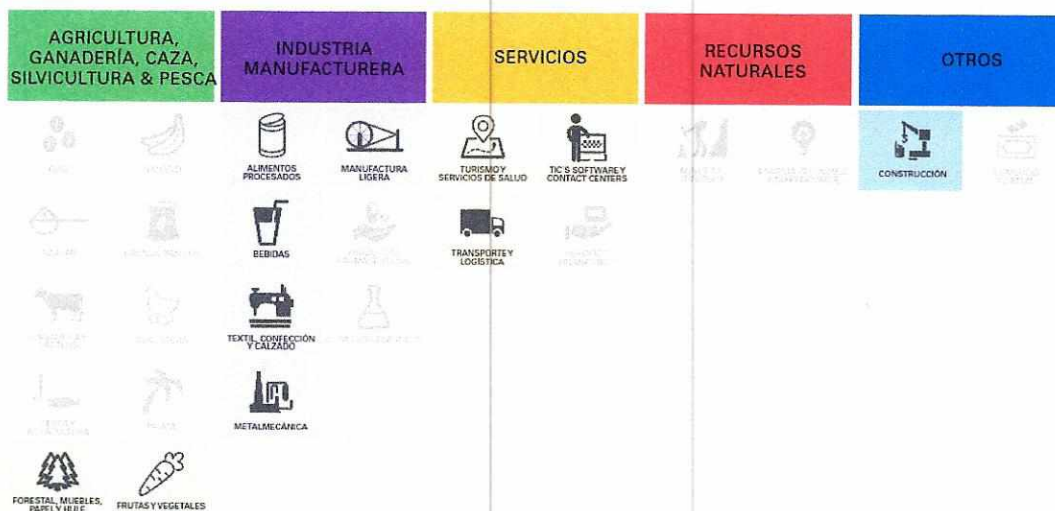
AGRICULTURA, GANADERÍA, CAZA, SILVICULTURA & PESCA

INDUSTRIA MANUFACTURERA

SERVICIOS

RECURSOS NATURALES

OTROS

ALIMENTOS PROCESADOS

MANUFACTURA LIGERA

TURISMO Y SERVICIOS DE SALUD

TIC'S SOFTWARE Y CONTACT CENTERS

CONSTRUCCIÓN

BEBIDAS

TRANSPORTE Y LOGÍSTICA

TEXTIL, CONFECCIÓN Y CALZADO

METALMECÁNICA

FORESTAL, MUEBLES, PAPEL Y HULE

FRUTAS Y VEGETALES